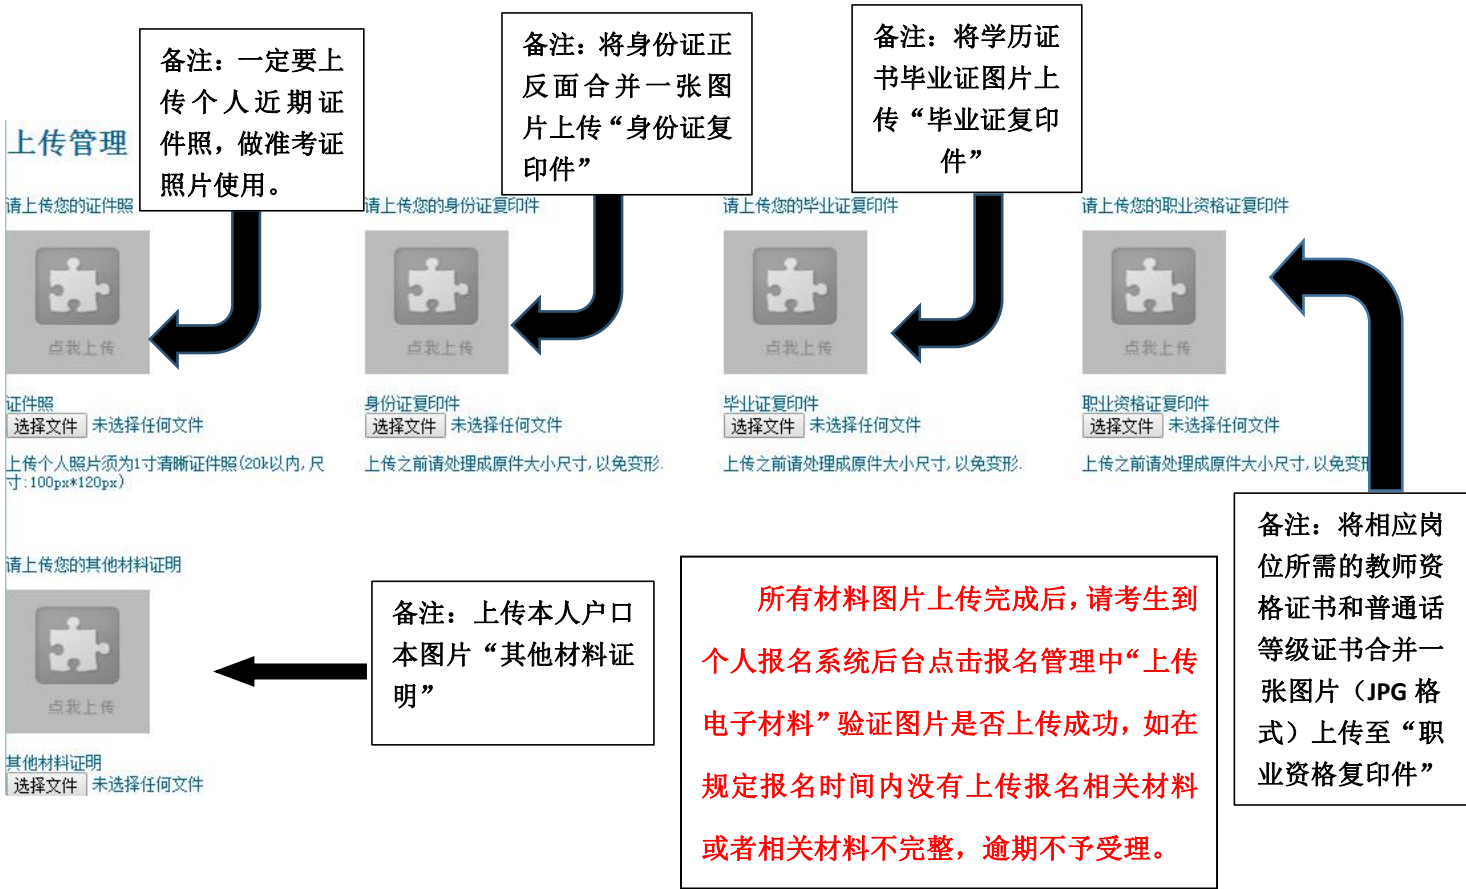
上传管理

备注：一定要上传个人近期证件照，做准考证照片使用。

备注：将身份证正反面合并一张图片上传“身份证复印件”

备注：将学历证书毕业证图片上传“毕业证复印件”

请上传您的证件照

点我上传

证件照
选择文件 未选择任何文件
上传个人照片须为1寸清晰证件照(20k以内，尺寸：100px*120px)

请上传您的身份证复印件

点我上传

身份证复印件
选择文件 未选择任何文件
上传之前请处理成原件大小尺寸，以免变形.

请上传您的毕业证复印件

点我上传

毕业证复印件
选择文件 未选择任何文件
上传之前请处理成原件大小尺寸，以免变形.

请上传您的职业资格证复印件

点我上传

职业资格证复印件
选择文件 未选择任何文件
上传之前请处理成原件大小尺寸，以免变形

备注：将相应岗位所需的教师资格证书和普通话等级证书合并一张图片（JPG 格式）上传至“职业资格复印件”

请上传您的其他材料证明

点我上传

其他材料证明
选择文件 未选择任何文件

备注：上传本人户口本图片“其他材料证明”

所有材料图片上传完成后，请考生到个人报名系统后台点击报名管理中“上传电子材料”验证图片是否上传成功，如在规定报名时间内没有上传报名相关材料或者相关材料不完整，逾期不予受理。